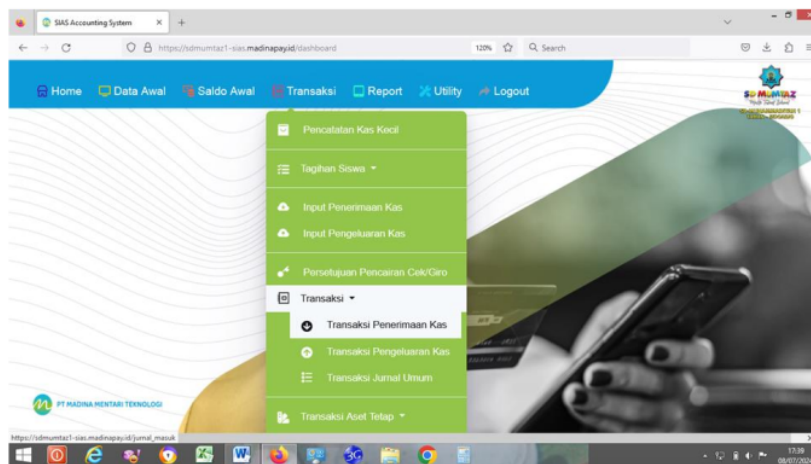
SIAS Accounting System

https://sdmumtaz1-sias.madinapay.id/dashboard

120%

Search

Home
Data Awal
Saldo Awal
Transaksi
Report
Utility
Logout

SD MUMTAZ

Pencatatan Kas Kecil

Tagihan Siswa

Input Penerimaan Kas

Input Pengeluaran Kas

Persetujuan Pencairan Cek/Giro

Transaksi

Transaksi Penerimaan Kas

Transaksi Pengeluaran Kas

Transaksi Jurnal Umum

Transaksi Aset Tetap

PT MADINA MENTARI TEKNOLOGI

https://sdmumtaz1-sias.madinapay.id/jurnal_masuk

17:39
08/07/2024